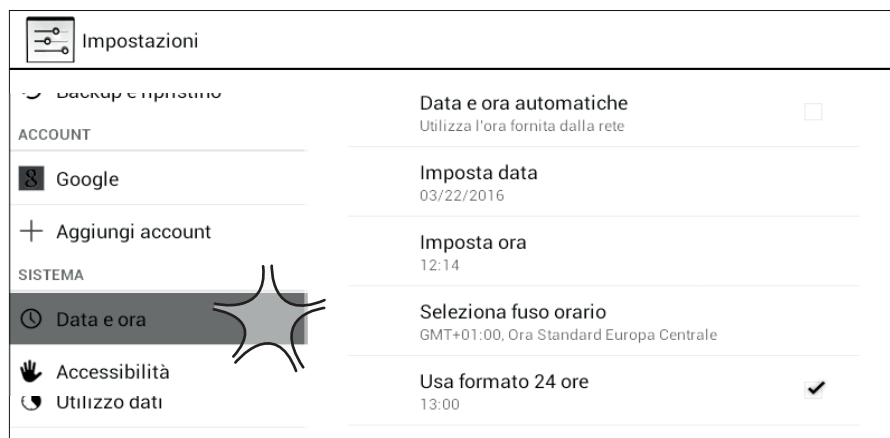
Impostazioni

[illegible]

ACCOUNT

Google

Aggiungi account

SISTEMA

Data e ora

Accessibilità

Utilizzo dati

Data e ora automatiche
Utilizza l'ora fornita dalla rete

Imposta data
03/22/2016

Imposta ora
12:14

Seleziona fuso orario
GMT+01:00, Ora Standard Europa Centrale

Usa formato 24 ore
13:00